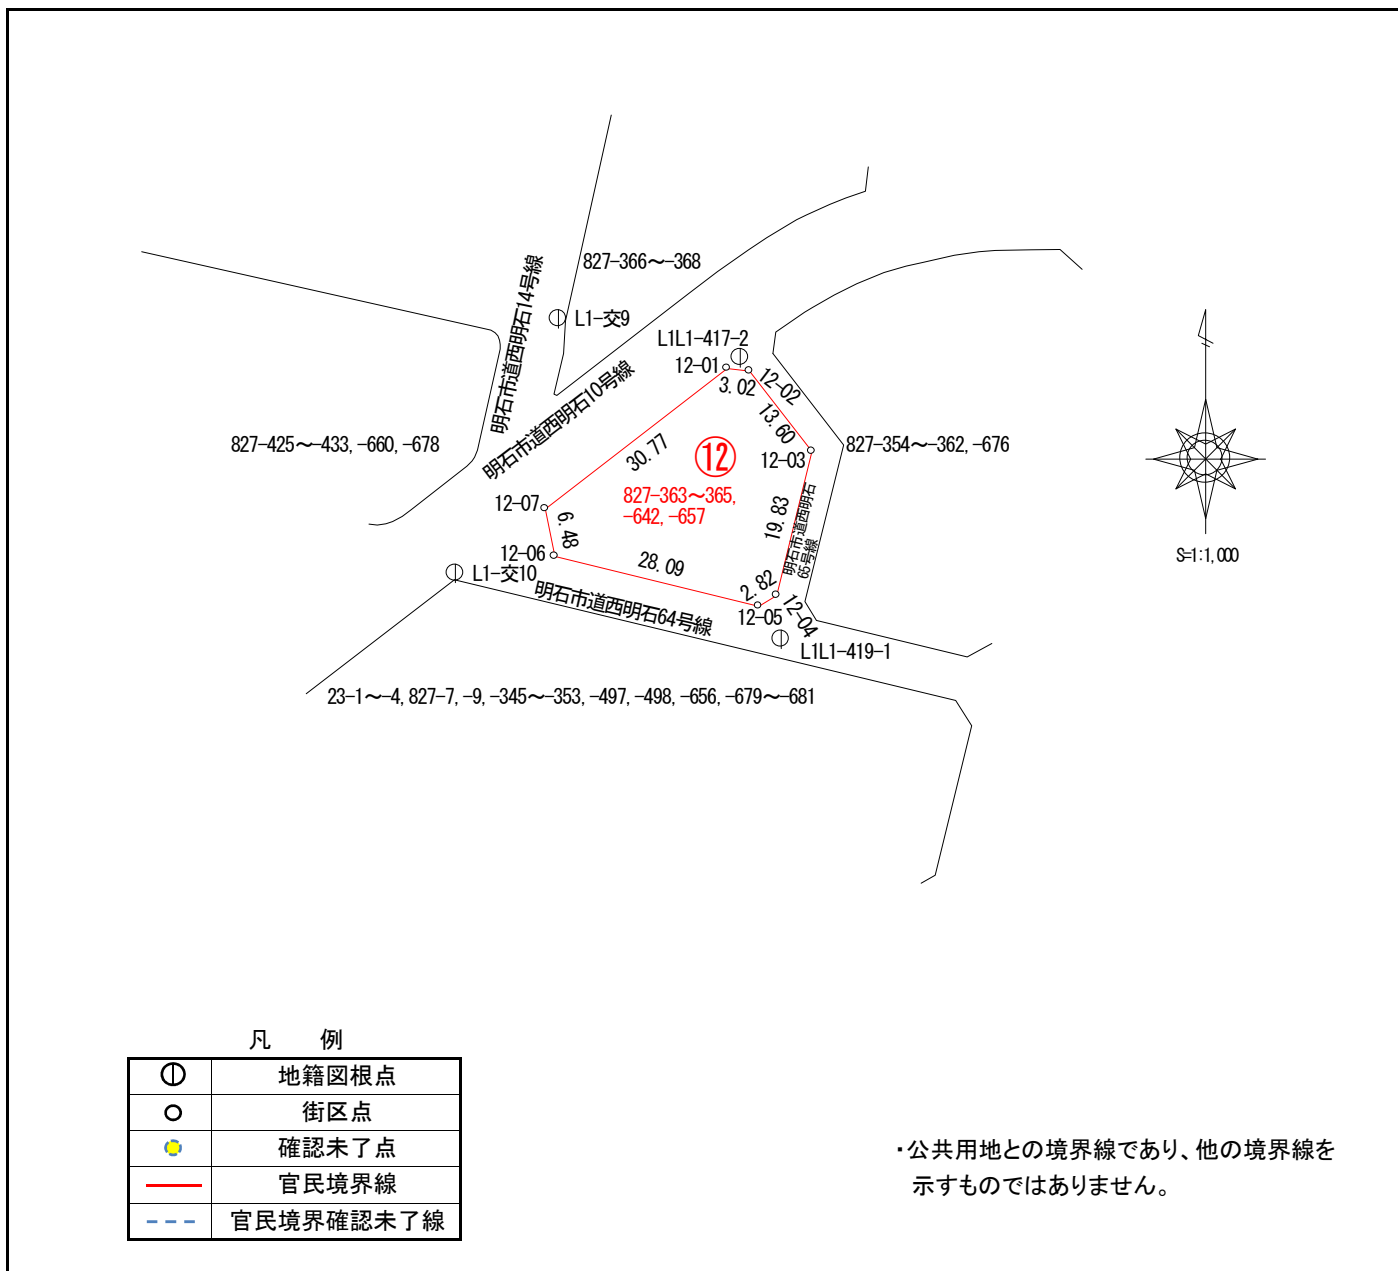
827-366～-368
明石市道西明石14号線
L1-交9
L1L1-417-2
12-01
明石市道西明石10号線
12-02
3.02
13.60
827-425～-433,-660,-678
30.77
⑫
12-03
827-354～-362,-676
827-363～365, -642,-657
12-07
6.48
19.83
明石市道西明石65号線
12-06
L1-交10
28.09
2.82
明石市道西明石64号線
12-05
12-04
L1L1-419-1
23-1～-4,827-7,-9,-345～-353,-497,-498,-656,-679～-681
S=1:1,000

凡　例

| | |
|---|---|
| ⦶ | 地籍図根点 |
| ○ | 街区点 |
| ● | 確認未了点 |
| ― | 官民境界線 |
| - - - | 官民境界確認未了線 |

・公共用地との境界線であり、他の境界線を示すものではありません。